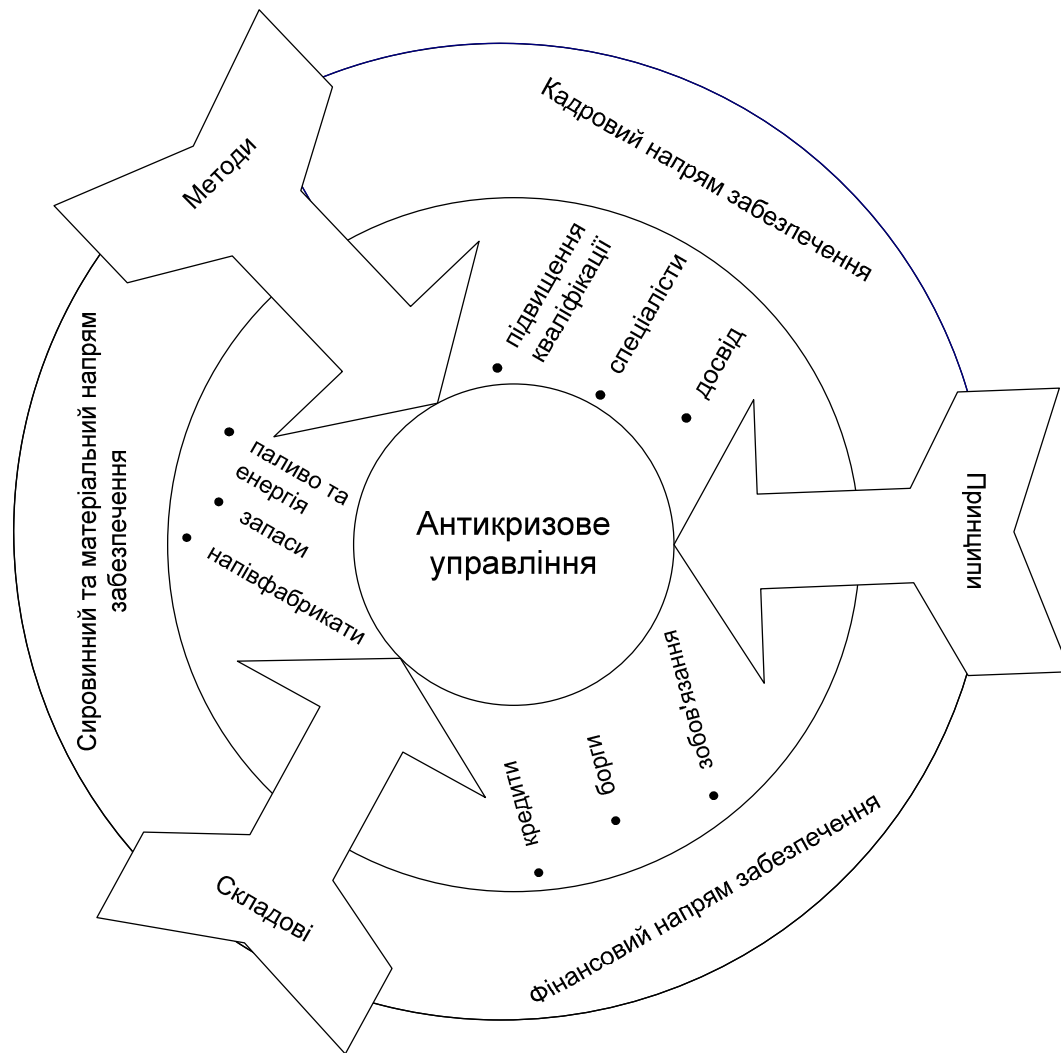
Кадровий напрям забезпечення

Методи

• підвищення кваліфікації
• спеціалісти
• досвід

Принципи

Сировинний та матеріальний напрям забезпечення

• паливо та енергія
• запаси
• напівфабрикати

Антикризове управління

• кредити
• борги
• зобов'язання

Складові

Фінансовий напрям забезпечення